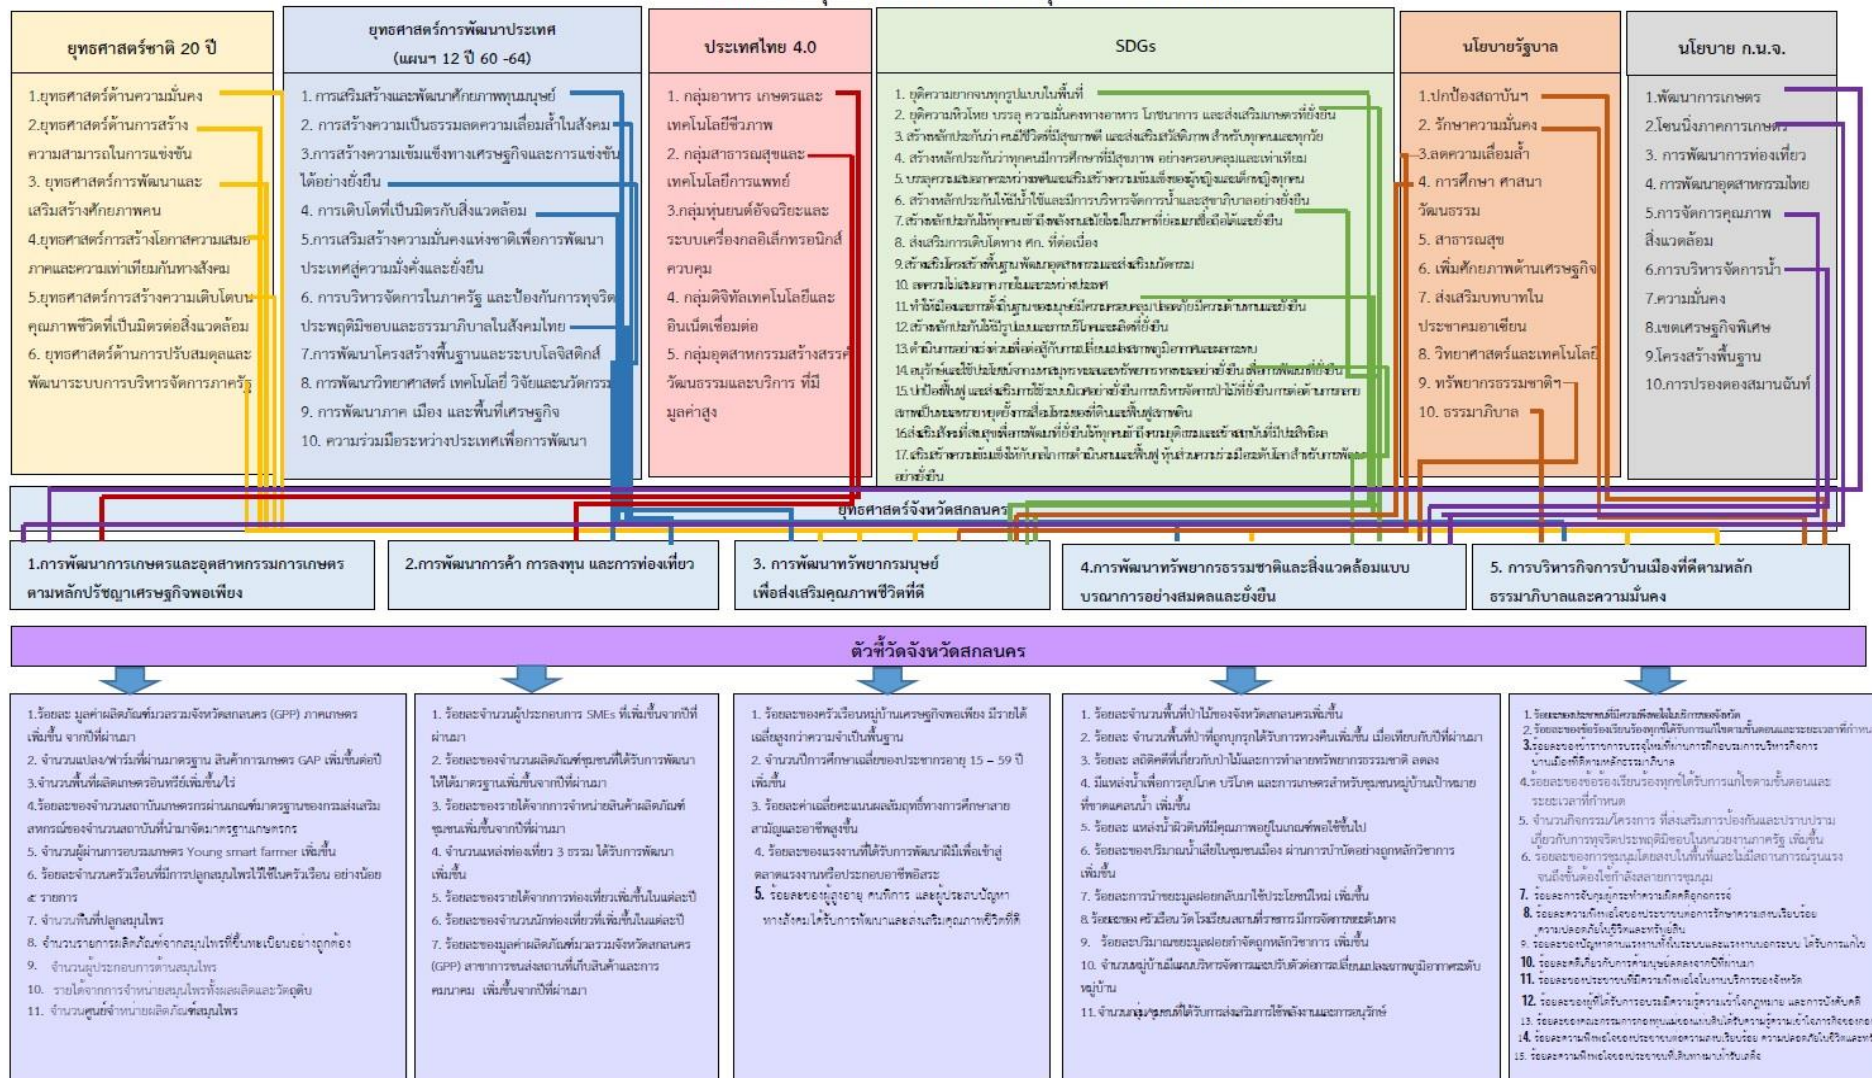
ยุทธศาสตร์ชาติ 20 ปี

1.ยุทธศาสตร์ด้านความมั่นคง
2.ยุทธศาสตร์ด้านการสร้างความสามารถในการแข่งขัน
3. ยุทธศาสตร์การพัฒนาและเสริมสร้างศักยภาพคน
4.ยุทธศาสตร์การสร้างโอกาสความเสมอภาคและความเท่าเทียมกันทางสังคม
5.ยุทธศาสตร์การสร้างความเติบโตบนคุณภาพชีวิตที่เป็นมิตรต่อสิ่งแวดล้อม
6. ยุทธศาสตร์ด้านการปรับสมดุลและพัฒนาระบบการบริหารจัดการภาครัฐ

ยุทธศาสตร์การพัฒนาประเทศ (แผนฯ 12 ปี 60 -64)

1. การเสริมสร้างและพัฒนาศักยภาพทุนมนุษย์
2. การสร้างความเป็นธรรมลดความเลื่อมล้ำในสังคม
3.การสร้างความเข้มแข็งทางเศรษฐกิจและการแข่งขันได้อย่างยั่งยืน
4. การเติบโตที่เป็นมิตรกับสิ่งแวดล้อม
5.การเสริมสร้างความมั่นคงแห่งชาติเพื่อการพัฒนาประเทศสู่ความมั่งคั่งและยั่งยืน
6. การบริหารจัดการในภาครัฐ และป้องกันการทุจริตประพฤติมิชอบและธรรมาภิบาลในสังคมไทย
7.การพัฒนาโครงสร้างพื้นฐานและระบบโลจิสติกส์
8. การพัฒนาวิทยาศาสตร์ เทคโนโลยี วิจัยและนวัตกรรม
9. การพัฒนาภาค เมือง และพื้นที่เศรษฐกิจ
10. ความร่วมมือระหว่างประเทศเพื่อการพัฒนา

ประเทศไทย 4.0

1. กลุ่มอาหาร เกษตรและเทคโนโลยีชีวภาพ
2. กลุ่มสาธารณสุขและเทคโนโลยีการแพทย์
3.กลุ่มหุ่นยนต์อัจฉริยะและระบบเครื่องกลอิเล็กทรอนิกส์ควบคุม
4. กลุ่มดิจิทัลเทคโนโลยีและอินเน็ตเชื่อมต่อ
5. กลุ่มอุตสาหกรรมสร้างสรรค์วัฒนธรรมและบริการ ที่มีมูลค่าสูง

SDGs

1. ยุติความยากจนทุกรูปแบบในทุกพื้นที่
2. ยุติความหิวโหย บรรลุ ความมั่นคงทางอาหาร โภชนาการ และส่งเสริมเกษตรที่ยั่งยืน
3. สร้างหลักประกันว่า คนมีชีวิตที่มีสุขภาพดี และส่งเสริมสวัสดิภาพ สำหรับทุกคนและทุกวัย
4. สร้างหลักประกันว่าทุกคนมีการศึกษาที่มีคุณภาพ อย่างครอบคลุมและเท่าเทียม
5. บรรลุความเสมอภาคระหว่างเพศและเสริมสร้างความเข้มแข็งของผู้หญิงและเด็กหญิงทุกคน
6. สร้างหลักประกันให้มีน้ำใช้และมีการบริหารจัดการน้ำและสุขาภิบาลอย่างยั่งยืน
7. สร้างหลักประกันให้ทุกคนเข้าถึงพลังงานสมัยใหม่ในราคาที่ย่อมเยาเชื่อถือได้และยั่งยืน
8. ส่งเสริมการเติบโตทาง ศก. ที่ต่อเนื่อง
9.สร้างโครงสร้างพื้นฐานพัฒนาอุตสาหกรรมและส่งเสริมนวัตกรรม
10. ลดความไม่เสมอภาคภายในและระหว่างประเทศ
11.ทำให้เมืองและการตั้งถิ่นฐานของมนุษย์มีความครอบคลุม ปลอดภัย มีความต้านทานและยั่งยืน
12.สร้างหลักประกันให้มีรูปแบบการบริโภคและการผลิตที่ยั่งยืน
13.ดำเนินการอย่างเร่งด่วนเพื่อต่อสู้กับการเปลี่ยนแปลงสภาพภูมิอากาศและผลกระทบ
14.อนุรักษ์และใช้ประโยชน์จากมหาสมุทรทะเลและทรัพยากรทางทะเลอย่างยั่งยืนเพื่อการพัฒนาที่ยั่งยืน
15.ปกป้องฟื้นฟู และส่งเสริมการใช้ระบบนิเวศอย่างยั่งยืนการบริหารจัดการป่าไม้ที่ยั่งยืนการต่อต้านการกลายสภาพเป็นทะเลทรายยุติและฟื้นฟูความเสื่อมโทรมของที่ดินและฟื้นฟูสภาพดิน
16.ส่งเสริมสังคมที่สงบสุขเพื่อการพัฒนาที่ยั่งยืนให้ทุกคนเข้าถึงกระบวนการยุติธรรมและสร้างสถาบันที่มีประสิทธิผล
17.เสริมสร้างความเข้มแข็งให้กับกลไกการดำเนินงานและฟื้นฟูหุ้นส่วนความร่วมมือระดับโลกสำหรับการพัฒนาอย่างยั่งยืน

นโยบายรัฐบาล

1.ปกป้องสถาบันฯ
2. รักษาความมั่นคง
3.ลดความเลื่อมล้ำ
4. การศึกษา ศาสนา วัฒนธรรม
5. สาธารณสุข
6. เพิ่มศักยภาพด้านเศรษฐกิจ
7. ส่งเสริมบทบาทในประชาคมอาเซียน
8. วิทยาศาสตร์และเทคโนโลยี
9. ทรัพยากรธรรมชาติฯ
10. ธรรมาภิบาล

นโยบาย ก.น.จ.

1.พัฒนาการเกษตร
2.โซนนิ่งภาคการเกษตร
3. การพัฒนาการท่องเที่ยว
4. การพัฒนาอุตสาหกรรมไทย
5.การจัดการคุณภาพสิ่งแวดล้อม
6.การบริหารจัดการน้ำ
7.ความมั่นคง
8.เขตเศรษฐกิจพิเศษ
9.โครงสร้างพื้นฐาน
10.การปรองดองสมานฉันท์

ยุทธศาสตร์จังหวัดสกลนคร

1.การพัฒนาการเกษตรและอุตสาหกรรมการเกษตรตามหลักปรัชญาเศรษฐกิจพอเพียง

2.การพัฒนาการค้า การลงทุน และการท่องเที่ยว

3. การพัฒนาทรัพยากรมนุษย์เพื่อส่งเสริมคุณภาพชีวิตที่ดี

4.การพัฒนาทรัพยากรธรรมชาติและสิ่งแวดล้อมแบบบรณาการอย่างสมดลและยั่งยืน

5. การบริหารกิจการบ้านเมืองที่ดีตามหลักธรรมาภิบาลและความมั่นคง

ตัวชี้วัดจังหวัดสกลนคร

1.ร้อยละ มูลค่าผลิตภัณฑ์มวลรวมจังหวัดสกลนคร (GPP) ภาคเกษตร เพิ่มขึ้น จากปีที่ผ่านมา
2. จำนวนแปลง/ฟาร์มที่ผ่านมาตรฐาน สินค้าการเกษตร GAP เพิ่มขึ้นต่อปี
3.จำนวนพื้นที่ผลิตเกษตรอินทรีย์เพิ่มขึ้น/ไร่
4.ร้อยละของจำนวนสถาบันเกษตรกรผ่านเกณฑ์มาตรฐานของกรมส่งเสริมสหกรณ์ของจำนวนสถาบันที่นำมาจัดมาตรฐานเกษตรกร
5. จำนวนผู้ผ่านการอบรมเกษตร Young smart farmer เพิ่มขึ้น
6. ร้อยละจำนวนครัวเรือนที่มีการปลูกสมุนไพรไว้ใช้ในครัวเรือน อย่างน้อย 5 รายการ
7. จำนวนพื้นที่ปลูกสมุนไพร
8. จำนวนรายการผลิตภัณฑ์จากสมุนไพรที่ขึ้นทะเบียนอย่างถูกต้อง
9. จำนวนผู้ประกอบการด้านสมุนไพร
10. รายได้จากการจำหน่ายสมุนไพรทั้งผลผลิตและวัตถุดิบ
11. จำนวนศูนย์จำหน่ายผลิตภัณฑ์สมุนไพร

1. ร้อยละจำนวนผู้ประกอบการ SMEs ที่เพิ่มขึ้นจากปีที่ผ่านมา
2. ร้อยละของจำนวนผลิตภัณฑ์ชุมชนที่ได้รับการพัฒนาให้ได้มาตรฐานเพิ่มขึ้นจากปีที่ผ่านมา
3. ร้อยละของรายได้จากการจำหน่ายสินค้าผลิตภัณฑ์ชุมชนเพิ่มขึ้นจากปีที่ผ่านมา
4. จำนวนแหล่งท่องเที่ยว 3 ธรรม ได้รับการพัฒนาเพิ่มขึ้น
5. ร้อยละของรายได้จากการท่องเที่ยวเพิ่มขึ้นในแต่ละปี
6. ร้อยละของจำนวนนักท่องเที่ยวที่เพิ่มขึ้นในแต่ละปี
7. ร้อยละของมูลค่าผลิตภัณฑ์มวลรวมจังหวัดสกลนคร (GPP) สาขาการขนส่งสถานที่เก็บสินค้าและการคมนาคม เพิ่มขึ้นจากปีที่ผ่านมา

1. ร้อยละของครัวเรือนหมู่บ้านเศรษฐกิจพอเพียง มีรายได้เฉลี่ยสูงกว่าความจำเป็นพื้นฐาน
2. จำนวนปีการศึกษาเฉลี่ยของประชากรอายุ 15 – 59 ปี เพิ่มขึ้น
3. ร้อยละค่าเฉลี่ยคะแนนผลสัมฤทธิ์ทางการศึกษาสายสามัญและอาชีพสูงขึ้น
4. ร้อยละของแรงงานที่ได้รับการพัฒนาฝีมือเพื่อเข้าสู่ตลาดแรงงานหรือประกอบอาชีพอิสระ
5. ร้อยละของผู้สูงอายุ คนพิการ และผู้ประสบปัญหาทางสังคมได้รับการพัฒนาและส่งเสริมคุณภาพชีวิตที่ดี

1. ร้อยละจำนวนพื้นที่ป่าไม้ของจังหวัดสกลนครเพิ่มขึ้น
2. ร้อยละ จำนวนพื้นที่ป่าที่ถูกบุกรุกได้รับการทวงคืนเพิ่มขึ้น เมื่อเทียบกับปีที่ผ่านมา
3. ร้อยละ สถิติคดีที่เกี่ยวกับป่าไม้และการทำลายทรัพยากรธรรมชาติ ลดลง
4. มีแหล่งน้ำเพื่อการอุปโภค บริโภค และการเกษตรสำหรับชุมชนหมู่บ้านเป้าหมายที่ขาดแคลนน้ำ เพิ่มขึ้น
5. ร้อยละ แหล่งน้ำผิวดินที่มีคุณภาพอยู่ในเกณฑ์พอใช้ขึ้นไป
6. ร้อยละของปริมาณน้ำเสียในชุมชนเมือง ผ่านการบำบัดอย่างถูกหลักวิชาการเพิ่มขึ้น
7. ร้อยละการนำขยะมูลฝอยกลับมาใช้ประโยชน์ใหม่ เพิ่มขึ้น
8. ร้อยละของ ครัวเรือน วัด โรงเรียน สถานที่ราชการมีการจัดการขยะต้นทาง
9. ร้อยละปริมาณขยะมูลฝอยกำจัดถูกหลักวิชาการ เพิ่มขึ้น
10. จำนวนหมู่บ้านมีแผนบริหารจัดการและปรับตัวต่อการเปลี่ยนแปลงสภาพภูมิอากาศระดับหมู่บ้าน
11. จำนวนกลุ่ม/ชุมชนที่ได้รับการส่งเสริมการใช้พลังงานและการอนุรักษ์

1. ร้อยละของประชาชนมีความพึงพอใจในบริการของจังหวัด
2. ร้อยละของข้อร้องเรียนร้องทุกข์ได้รับการแก้ไขตามขั้นตอนและระยะเวลาที่กำหนด
3. ร้อยละของส่วนราชการบรรจุใหม่ที่ผ่านการฝึกอบรมการบริหารกิจการบ้านเมืองที่ดีตามหลักธรรมาภิบาล
4. ร้อยละของข้อร้องเรียนร้องทุกข์ได้รับการแก้ไขตามขั้นตอนและระยะเวลาที่กำหนด
5. จำนวนกิจกรรม/โครงการ ที่ส่งเสริมการป้องกันและปราบปรามเกี่ยวกับการทุจริตประพฤติมิชอบในหน่วยงานภาครัฐ เพิ่มขึ้น
6. ร้อยละของการชุมนุมโดยสงบในพื้นที่และไม่มีสถานการณ์รุนแรงจนถึงขั้นต้องใช้กำลังสลายการชุมนุม
7. ร้อยละการจับกุมผู้กระทำความผิดคดียาเสพติด
8. ร้อยละความพึงพอใจของประชาชนต่อการรักษาความสงบเรียบร้อย ความปลอดภัยในชีวิตและทรัพย์สิน
9. ร้อยละของปัญหาความมั่นคงที่ได้รับการแก้ไข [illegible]
10. ร้อยละคดีเกี่ยวกับการค้ามนุษย์ลดลงจากปีที่ผ่านมา
11. ร้อยละของประชาชนที่มีความพึงพอใจในการบริการของจังหวัด
12. ร้อยละของผู้ที่ได้รับการอบรมมีความรู้ความเข้าใจกฎหมาย และการบังคับคดี
13. ร้อยละของคนยากจนที่ได้รับความรู้ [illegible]
14. ร้อยละความพึงพอใจของประชาชนต่อความสงบเรียบร้อย ความปลอดภัยในชีวิตและทรัพย์สิน
15. ร้อยละความพึงพอใจของประชาชน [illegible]